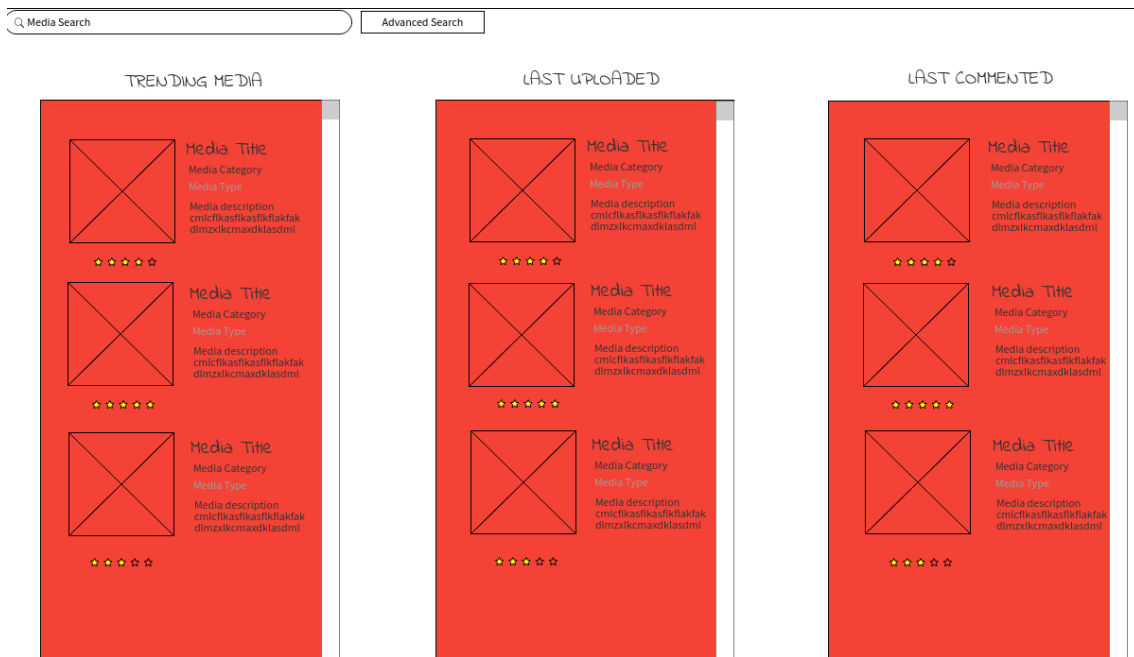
Media Search

Advanced Search

TRENDING MEDIA

Media Title
Media Category
Media Type
Media description cmlcfikasfikasfikflakfak dlmzxlkcmaxdklasdml

Media Title
Media Category
Media Type
Media description cmlcfikasfikasfikflakfak dlmzxlkcmaxdklasdml

Media Title
Media Category
Media Type
Media description cmlcfikasfikasfikflakfak dlmzxlkcmaxdklasdml

LAST UPLOADED

Media Title
Media Category
Media Type
Media description cmlcfikasfikasfikflakfak dlmzxlkcmaxdklasdml

Media Title
Media Category
Media Type
Media description cmlcfikasfikasfikflakfak dlmzxlkcmaxdklasdml

Media Title
Media Category
Media Type
Media description cmlcfikasfikasfikflakfak dlmzxlkcmaxdklasdml

LAST COMMENTED

Media Title
Media Category
Media Type
Media description cmlcfikasfikasfikflakfak dlmzxlkcmaxdklasdml

Media Title
Media Category
Media Type
Media description cmlcfikasfikasfikflakfak dlmzxlkcmaxdklasdml

Media Title
Media Category
Media Type
Media description cmlcfikasfikasfikflakfak dlmzxlkcmaxdklasdml